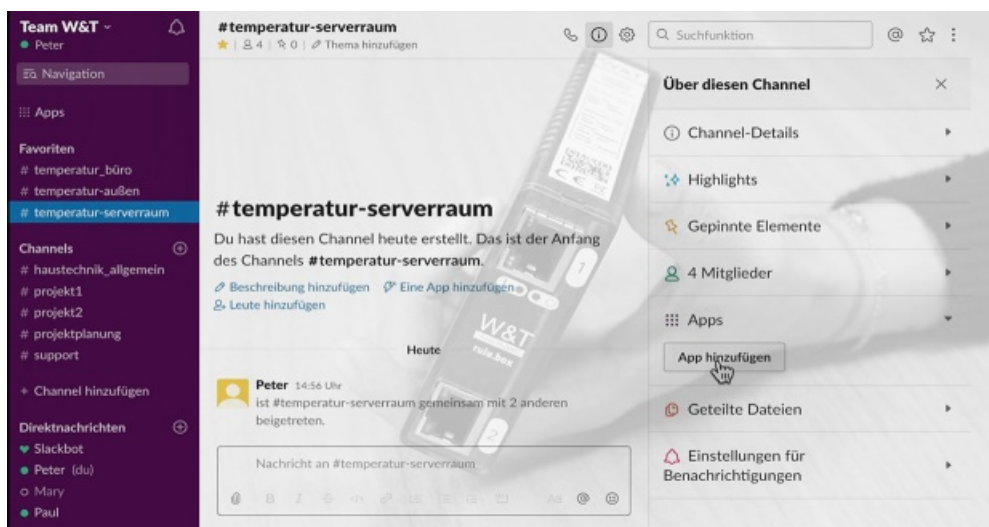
Team W&T
Peter

Navigation

Apps

Favoriten
# temperatur_büro
# temperatur-außen
# temperatur-serverraum

Channels
# haustechnik_allgemein
# projekt1
# projekt2
# projektplanung
# support

+ Channel hinzufügen

Direktnachrichten
Slackbot
Peter (du)
Mary
Paul

#temperatur-serverraum
| 4 | 0 | Thema hinzufügen

Suchfunktion

#temperatur-serverraum
Du hast diesen Channel heute erstellt. Das ist der Anfang des Channels **#temperatur-serverraum**.
Beschreibung hinzufügen Eine App hinzufügen
Leute hinzufügen

Heute

Peter 14:56 Uhr
ist #temperatur-serverraum gemeinsam mit 2 anderen beigetreten.

Nachricht an #temperatur-serverraum

W&T
rule.box

Über diesen Channel
Channel-Details
Highlights
Gepinnte Elemente
4 Mitglieder
Apps
App hinzufügen
Geteilte Dateien
Einstellungen für Benachrichtigungen